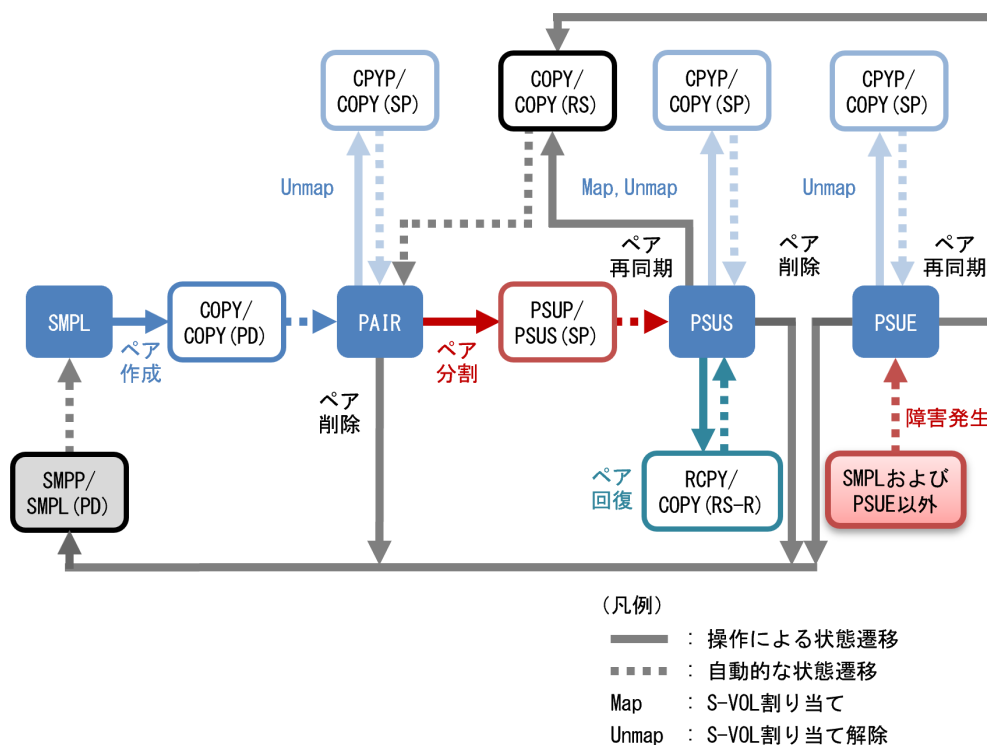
CPYP/
COPY(SP)

COPY/
COPY(RS)

CPYP/
COPY(SP)

CPYP/
COPY(SP)

Unmap

Map, Unmap

Unmap

ペア
再同期

ペア
削除

ペア
再同期

SMPL

ペア
作成

COPY/
COPY(PD)

PAIR

ペア
分割

PSUP/
PSUS(SP)

PSUS

PSUE

ペア
削除

障害発生

SMPP/
SMPL(PD)

ペア
回復

RCPY/
COPY(RS-R)

SMPLおよび
PSUE以外

(凡例)

: 操作による状態遷移

: 自動的な状態遷移

Map : S-VOL割り当て

Unmap : S-VOL割り当て解除